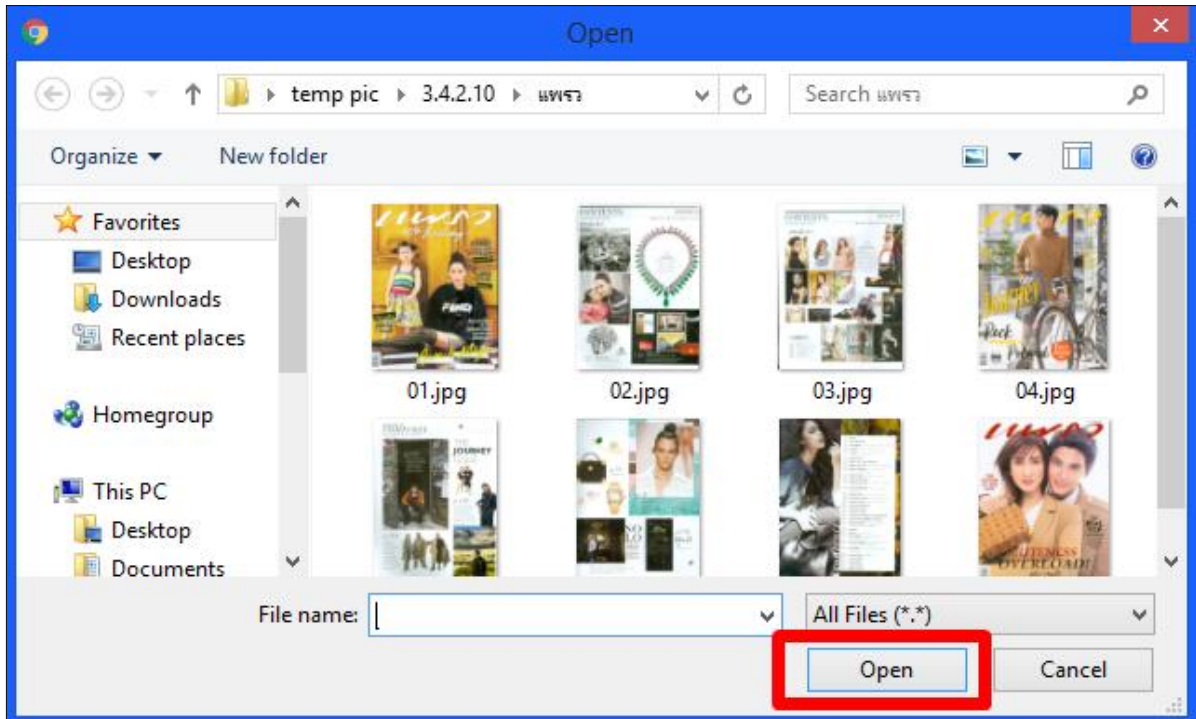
Open

temp pic ▸ 3.4.2.10 ▸ แพรว

Search แพรว

Organize ▾
New folder

Favorites
Desktop
Downloads
Recent places

Homegroup

This PC
Desktop
Documents

01.jpg
02.jpg
03.jpg
04.jpg

File name:
All Files (*.*)

Open
Cancel